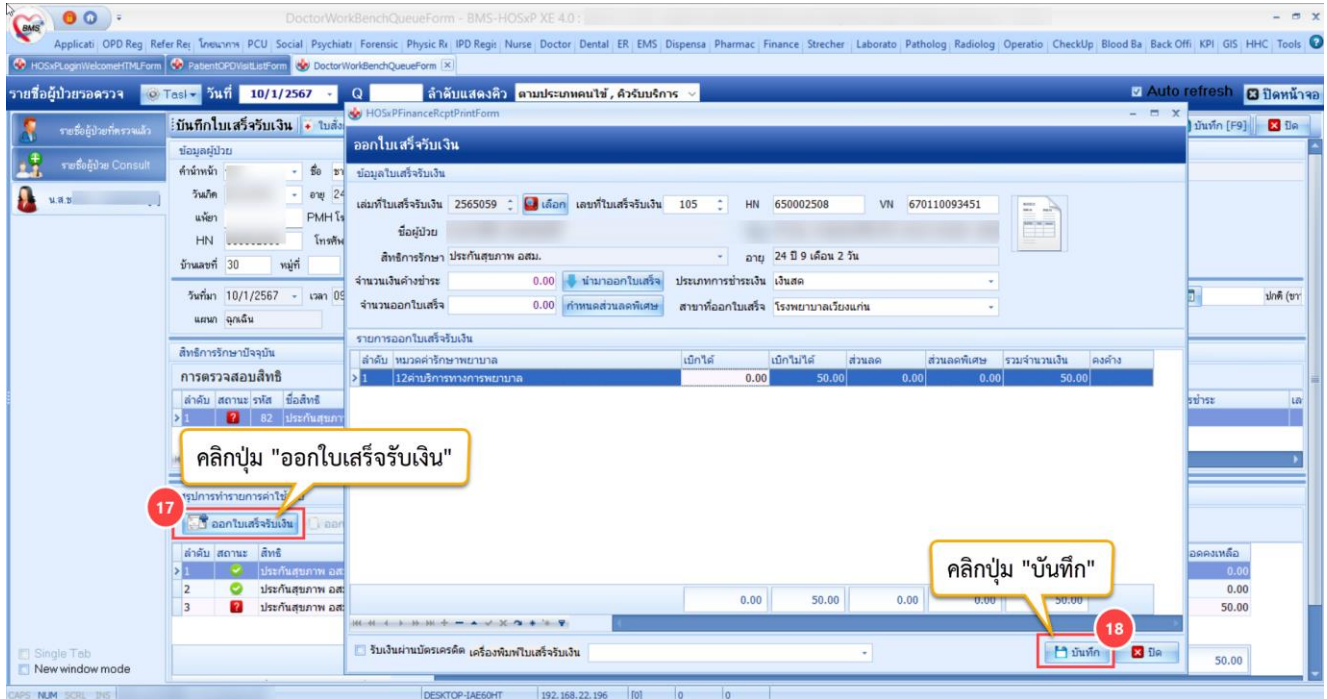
DoctorWorkBenchQueueForm - BMS-HOSxP XE 4.0 :

Applicati | OPD Reg | Refer Re | โภชนาการ | PCU | Social | Psychiatr | Forensic | Physic Re | IPD Regis | Nurse | Doctor | Dental | ER | EMS | Dispensa | Pharmac | Finance | Strecher | Laborato | Patholog | Radiolog | Operatio | CheckUp | Blood Ba | Back Offi | KPI | GIS | HHC | Tools

HOSxPLoginWelcomeHTMLForm | PatientOPDVisitListForm | DoctorWorkBenchQueueForm

รายชื่อผู้ป่วยรอตรวจ | Task | วันที่ 10/1/2567 | Q | ลำดับแสดงคิว ตามประเภทคนไข้ , คิวรับบริการ | Auto refresh | ปิดหน้าจอ

รายชื่อผู้ป่วยที่ตรวจแล้ว

รายชื่อผู้ป่วย Consult

น.ส.ข

บันทึกใบเสร็จรับเงิน | ใบสั่ง

ข้อมูลผู้ป่วย

คำนำหน้า | ชื่อ

วันเกิด | อายุ 24

แพ้ยา | PMH

HN | โทรศัพ

บ้านเลขที่ 30 | หมู่ที่

วันที่มา 10/1/2567 | เวลา 09

แผนก ฉุกเฉิน

สิทธิการรักษาปัจจุบัน

การตรวจสอบสิทธิ

| ลำดับ | สถานะ | รหัส | ชื่อสิทธิ |
|---|---|---|---|
| 1 | | 82 | ประกันสุขภาพ |

คลิกปุ่ม "ออกใบเสร็จรับเงิน"

17

สรุปการทำรายการค่าใช้จ่าย

ออกใบเสร็จรับเงิน | ออก

| ลำดับ | สถานะ | สิทธิ |
|---|---|---|
| 1 | | ประกันสุขภาพ อส |
| 2 | | ประกันสุขภาพ อส |
| 3 | | ประกันสุขภาพ อส |

Single Teb

New window mode

HOSxPFinanceRcptPrintForm

ออกใบเสร็จรับเงิน

ข้อมูลใบเสร็จรับเงิน

เล่มที่ใบเสร็จรับเงิน 2565059 | เลือก | เลขที่ใบเสร็จรับเงิน 105 | HN 650002508 | VN 670110093451

ชื่อผู้ป่วย

สิทธิการรักษา ประกันสุขภาพ อสม. | อายุ 24 ปี 9 เดือน 2 วัน

จำนวนเงินค้างชำระ 0.00 | นำมาออกใบเสร็จ | ประเภทการชำระเงิน เงินสด

จำนวนออกใบเสร็จ 0.00 | กำหนดส่วนลดพิเศษ | สาขาที่ออกใบเสร็จ โรงพยาบาลเวียงแก่น

รายการออกใบเสร็จรับเงิน

| ลำดับ | หมวดค่ารักษาพยาบาล | เบิกได้ | เบิกไม่ได้ | ส่วนลด | ส่วนลดพิเศษ | รวมจำนวนเงิน | คงค้าง |
|---|---|---|---|---|---|---|---|
| 1 | 12ค่าบริการทางการพยาบาล | 0.00 | 50.00 | 0.00 | 0.00 | 50.00 | |
| | | 0.00 | 50.00 | 0.00 | 0.00 | 50.00 | |

คลิกปุ่ม "บันทึก"

18

รับเงินผ่านบัตรเครดิต | เครื่องพิมพ์ใบเสร็จรับเงิน

บันทึก | ปิด

บันทึก [F9] | ปิด

ปกติ (ชา

ชำระ

ยอดคงเหลือ
0.00
0.00
50.00

50.00

CAPS NUM SCRL INS | DESKTOP-IAE60HT | 192.168.22.196 | [0] | 0 | 0